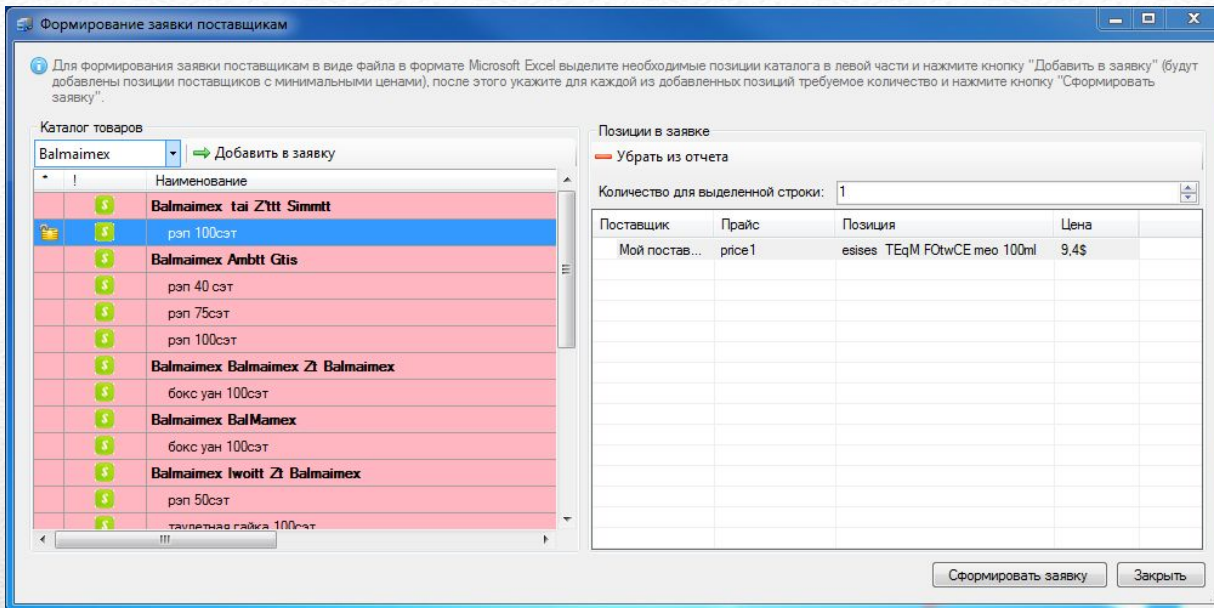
Формирование заявки поставщикам

Для формирования заявки поставщикам в виде файла в формате Microsoft Excel выделите необходимые позиции каталога в левой части и нажмите кнопку "Добавить в заявку" (будут добавлены позиции поставщиков с минимальными ценами), после этого укажите для каждой из добавленных позиций требуемое количество и нажмите кнопку "Сформировать заявку".

Каталог товаров

Balmaimex

Добавить в заявку

| * | ! | Наименование |
|---|---|---|
| | | Balmaimex tai Z'ttt Simmtt |
| | | рэп 100сэт |
| | | Balmaimex Ambtt Gtis |
| | | рэп 40 сэт |
| | | рэп 75сэт |
| | | рэп 100сэт |
| | | Balmaimex Balmaimex Zt Balmaimex |
| | | бокс уан 100сэт |
| | | Balmaimex BalMamex |
| | | бокс уан 100сэт |
| | | Balmaimex Iwoitt Zt Balmaimex |
| | | рэп 50сэт |
| | | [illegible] |

Позиции в заявке

Убрать из отчета

Количество для выделенной строки: 1

| Поставщик | Прайс | Позиция | Цена |
|---|---|---|---|
| Мой постав... | price1 | esises TEqM FOtwCE meo 100ml | 9,4$ |

Сформировать заявку

Закрыть